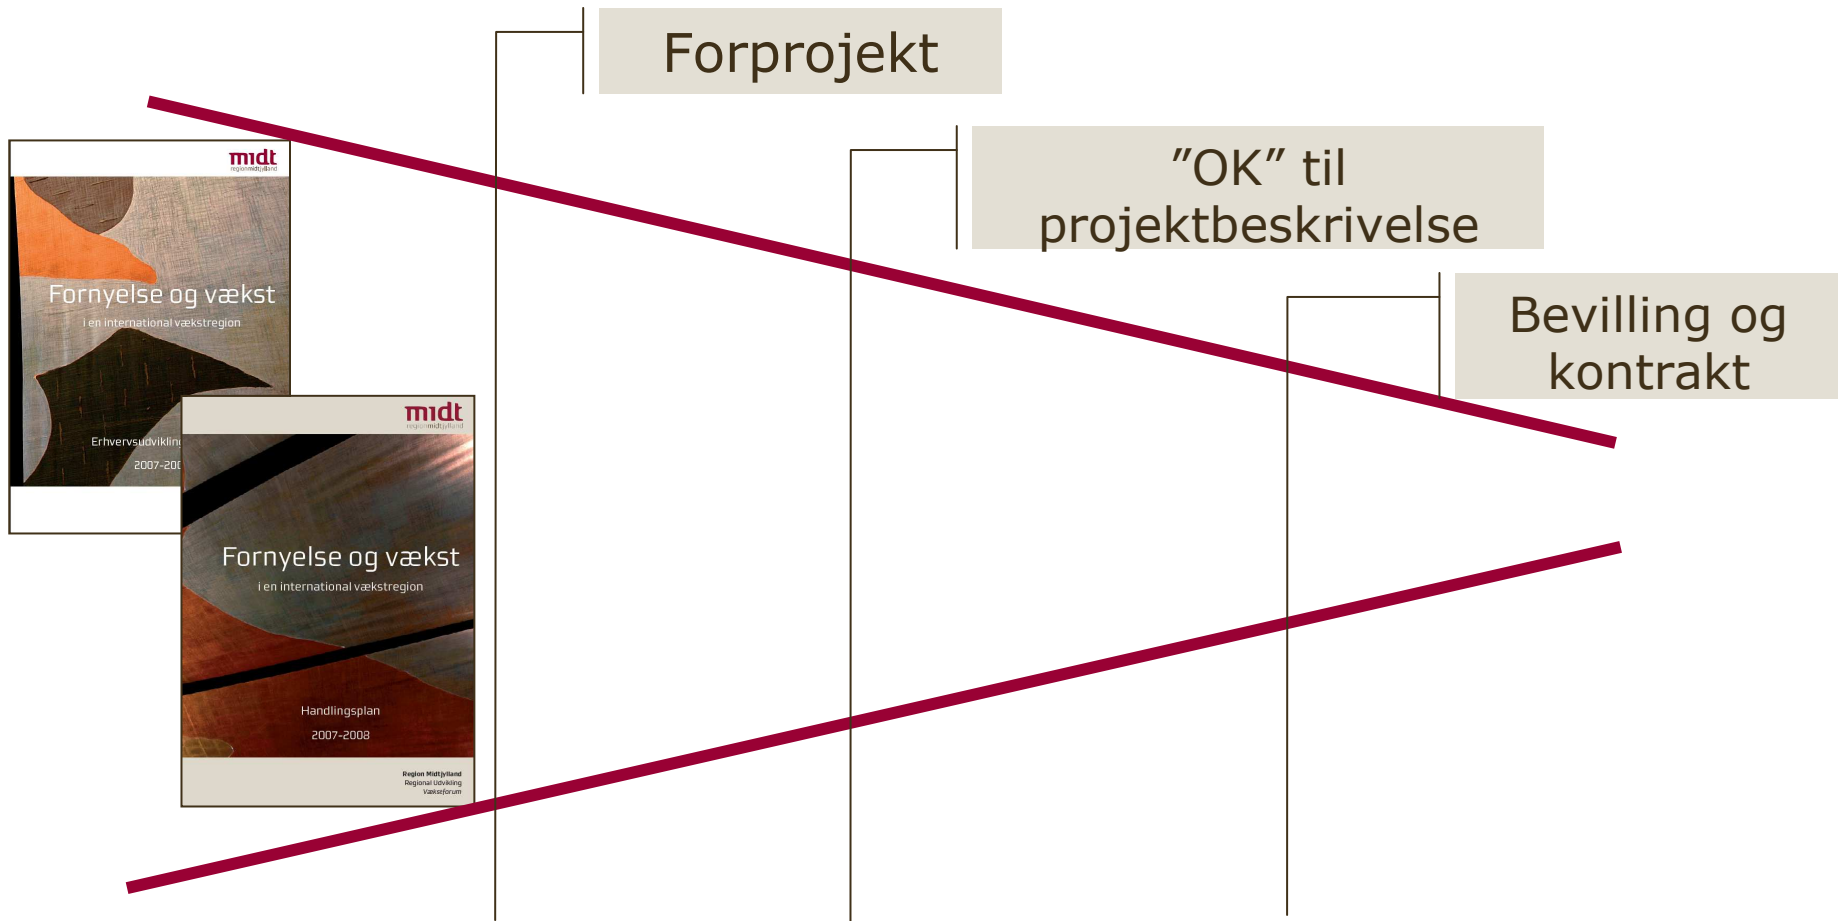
Forprojekt

"OK" til projektbeskrivelse

Bevilling og kontrakt

midt
regionmidtjylland

Fornyelse og vækst
i en international vækstregion

Erhvervsudviklin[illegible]
2007-20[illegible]

midt
regionmidtjylland

Fornyelse og vækst
i en international vækstregion

Handlingsplan
2007-2008

Region Midtjylland
Regional Udvikling
Vækstforum